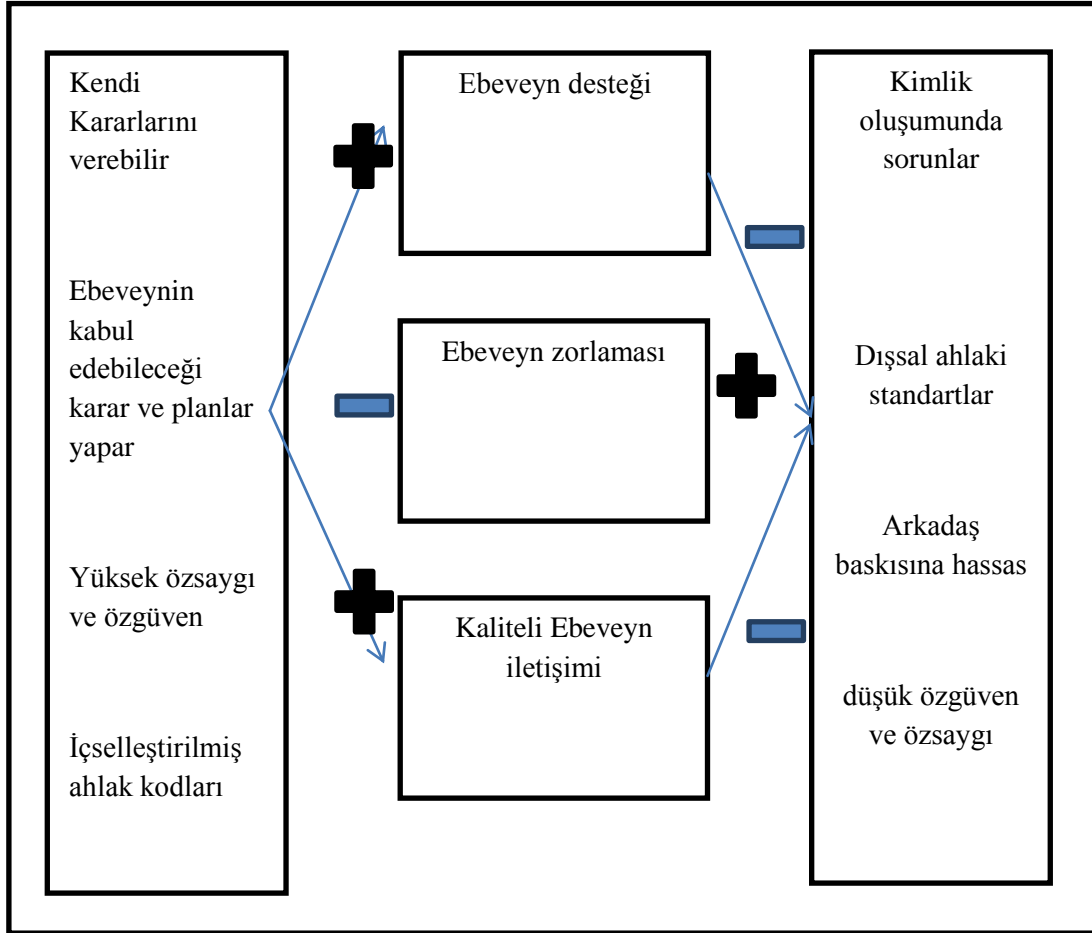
Kendi Kararlarını verebilir

Ebeveynin kabul edebileceği karar ve planlar yapar

Yüksek özsaygı ve özgüven

İçselleştirilmiş ahlak kodları

Ebeveyn desteği

Ebeveyn zorlaması

Kaliteli Ebeveyn iletişimi

Kimlik oluşumunda sorunlar

Dışsal ahlaki standartlar

Arkadaş baskısına hassas

düşük özgüven ve özsaygı